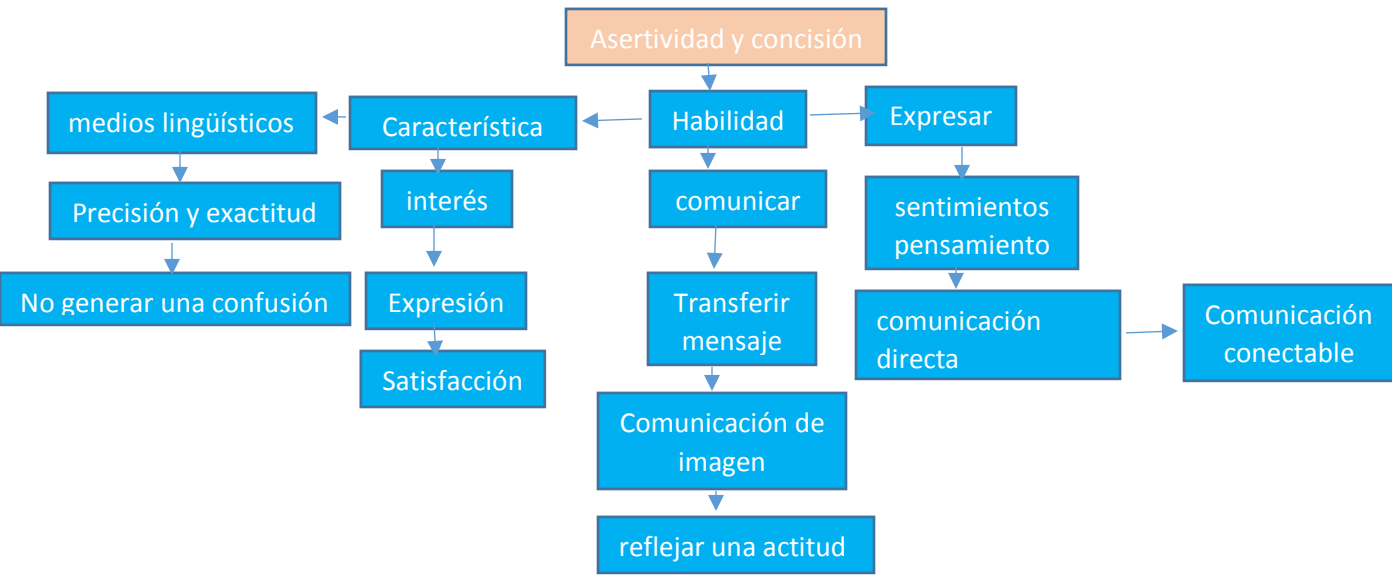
Asertividad y concisión

Habilidad

Característica

medios lingüísticos

Precisión y exactitud

No generar una confusión

interés

Expresión

Satisfacción

comunicar

Transferir mensaje

Comunicación de imagen

reflejar una actitud

Expresar

sentimientos pensamiento

comunicación directa

Comunicación conectable